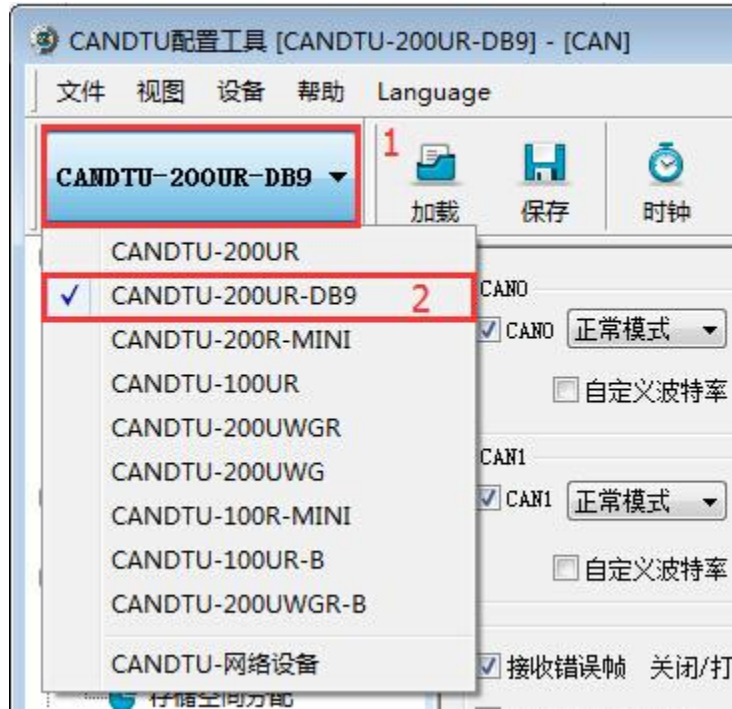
CANDTU配置工具 [CANDTU-200UR-DB9] - [CAN]

文件 视图 设备 帮助 Language

CANDTU-200UR-DB9

1

加载 保存 时钟

CANDTU-200UR
✓ CANDTU-200UR-DB9
2
CANDTU-200R-MINI
CANDTU-100UR
CANDTU-200UWGR
CANDTU-200UWG
CANDTU-100R-MINI
CANDTU-100UR-B
CANDTU-200UWGR-B
CANDTU-网络设备

CAN0
CAN0 正常模式
自定义波特率

CAN1
CAN1 正常模式
自定义波特率

接收错误帧 关闭/打

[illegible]